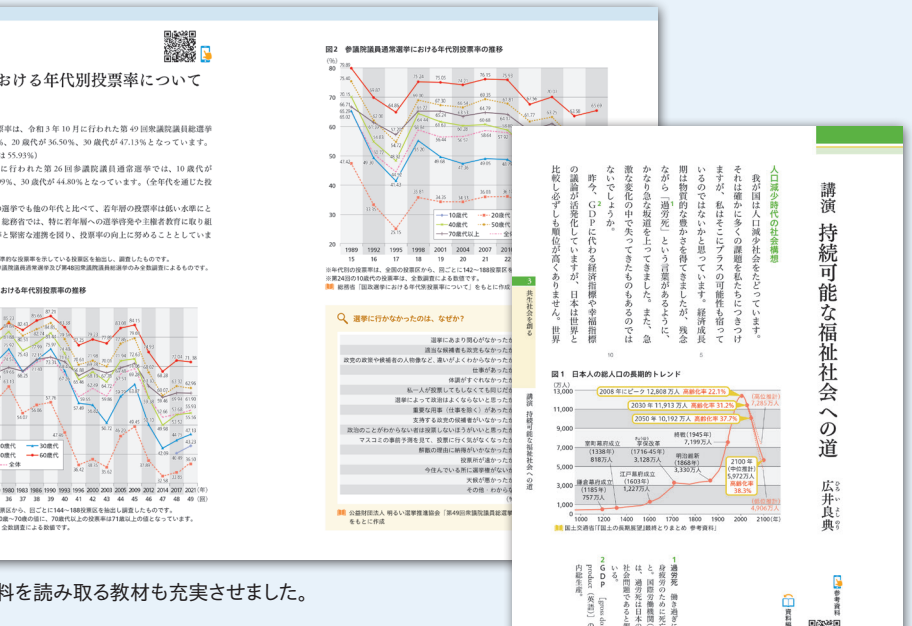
おける年代別投票率について

率は、令和3年10月に行われた第49回衆議院議員総選挙 、20歳代が36.50%、30歳代が47.13%となっています。 は55.93%)

に行われた第26回参議院議員通常選挙では、10歳代が 9%、30歳代が44.80%となっています。(全年代を通じた投

選挙でも他の年代と比べて、若年層の投票率は低い水準にと 総務省では、特に若年層への選挙啓発や主権者教育に取り組 と緊密な連携を図り、投票率の向上に努めることとしていま

おける年代別投票率の推移

図2 参議院議員通常選挙における年代別投票率の推移

10歳代 20歳代 30歳代 40歳代 50歳代 60歳代 70歳代以上 全体

1989 1992 1995 1998 2001 2004 2007 2010

※年代別の投票率は、全国の投票区から、回ごとに142~188投票区を
※第24回の10歳代の投票率は、全数調査による数値です。

総務省「国政選挙における年代別投票率について」をもとに作成

選挙に行かなかったのは、なぜか?

公益財団法人 明るい選挙推進協会「第49回衆議院議員総選挙 をもとに作成

料を読み取る教材も充実させました。

講演 持続可能な福祉社会への道

広井良典

人口減少時代の社会構想

我が国は人口減少社会をたどっています。それは確かに多くの課題を私たちにつきつけますが、私はそこにプラスの可能性も宿っているのではないかと思っています。経済成長期は物質的な豊かさを得てきましたが、残念ながら「過労死」という言葉があるように、かなり急な坂道を上ってきました。また、急激な変化の中で失ってきたものもあるのではないでしょうか。

昨今、GDPに代わる経済指標や幸福指標の議論が活発化していますが、日本は世界と比較し必ずしも順位が高くありません。世界

図1 日本人の総人口の長期的トレンド

2008年にピーク 12,808万人 高齢化率22.1%
2030年 11,913万人 高齢化率31.2%
2050年 10,192万人 高齢化率37.7%
2100年(中位推計) 5,972万人 高齢化率38.3%
鎌倉幕府成立(1185年) 757万人
室町幕府成立(1338年) 818万人
江戸幕府成立(1603年) 1,227万人
享保改革(1716-45年) 3,128万人
明治維新(1868年) 3,330万人
終戦(1945年) 7,199万人

国土交通省「国土の長期展望」資料をもとに作成

1 過労死
2 GDP

参考資料